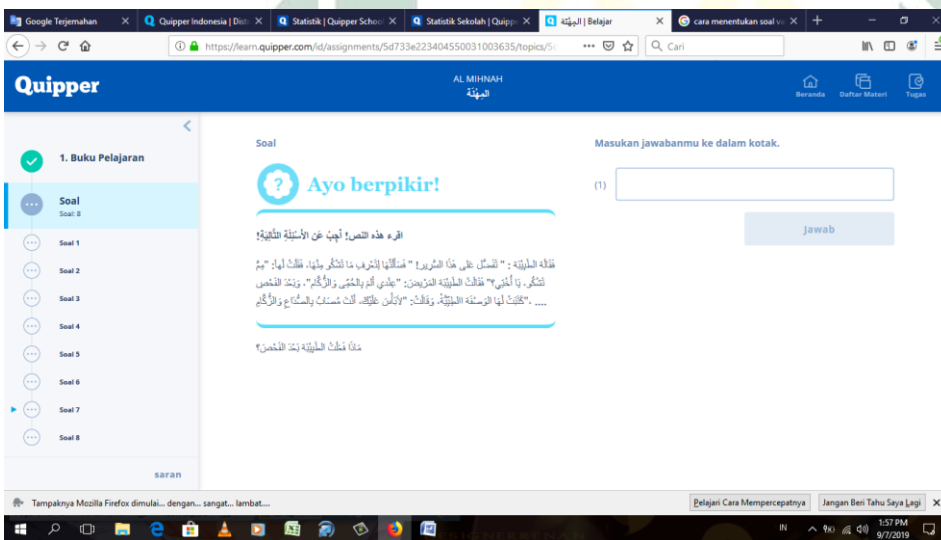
Google Terjemahan
Quipper Indonesia | Dist
Statistik | Quipper School
Statistik Sekolah | Quipp
المِهْنَة | Belajar
cara menentukan soal va

https://learn.quipper.com/id/assignments/5d733e223404550031003635/topics/5

Cari

Quipper

AL MIHNAH
المِهْنَة

Beranda
Daftar Materi
Tugas

1. Buku Pelajaran

Soal
Soal: 8

Soal 1
Soal 2
Soal 3
Soal 4
Soal 5
Soal 6
Soal 7
Soal 8

saran

Soal

Ayo berpikir!

اقرء هذه النص! أجبْ عن الأسئلة التالية!

قَالَتْ الطَّبِيْبَةُ : " اِنْتَقِلْ عَلَى هَذَا السَّرِيْرِ! فَسَأَلْتُهَا لِأَعْرِفَ مَا تَشْكُو مِنْهَا، فَقَالَتْ لَهَا: "مِمَّ تَشْكُو، يَا أُخْتِي؟" فَقَالَتْ الطَّبِيْبَةُ الْمَرِيْضَ: "عِنْدِي أَلَمٌ بِالْحُمَّى وَالزُّكَامِ". وَبَعْدَ الْفَحْصِ .... "كَتَبَتْ لَهَا الوَصْفَةَ الطِّبِّيَّةَ، وَقَالَتْ: "لَابَأْسَ عَلَيْكِ، أَنْتِ مُصَابٌ بِالسُّعَالِ وَالزُّكَامِ

مَاذَا فَعَلَتْ الطَّبِيْبَةُ بَعْدَ الفَحْصِ؟

Masukan jawabanmu ke dalam kotak.

(1)

Jawab

Tampaknya Mozilla Firefox dimulai... dengan... sangat... lambat....

Pelajari Cara Mempercepatnya
Jangan Beri Tahu Saya Lagi

IN
1:57 PM
9/7/2019